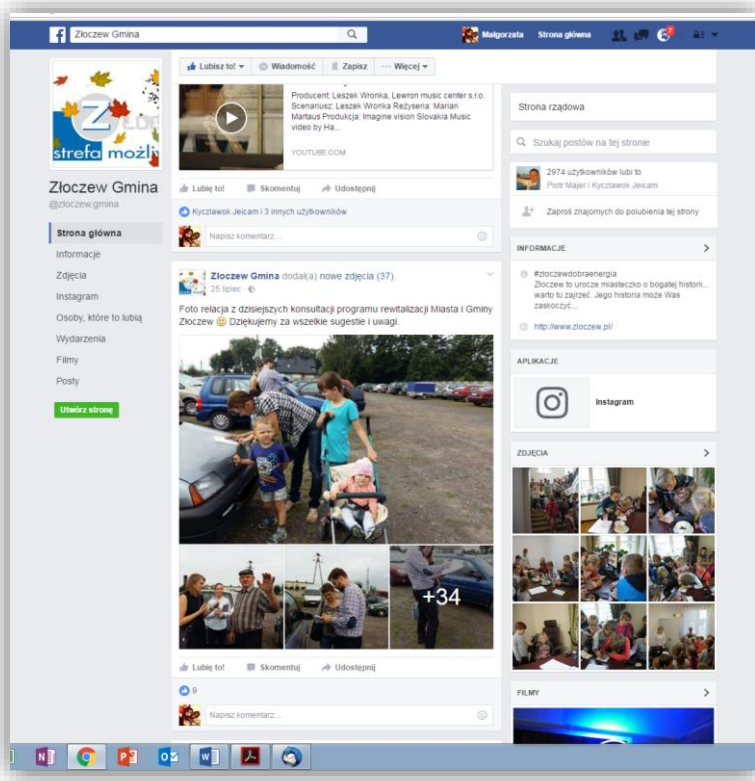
Złoczew Gmina

Małgorzata Strona główna

Lubisz to! Wiadomość Zapisz Więcej

strefa możliw

Złoczew Gmina
@zloczew.gmina

Strona główna
Informacje
Zdjęcia
Instagram
Osoby, które to lubią
Wydarzenia
Filmy
Posty

Utwórz stronę

Producent: Leszek Wronka, Lewron music center s.r.o. Scenariusz: Leszek Wronka Reżyseria: Marian Martaus Produkcja: Imagine vision Slovakia Music video by Ha...

YOUTUBE.COM

Lubię to! Skomentuj Udostępnij

Kyczławok Jelcam i 3 innych użytkowników

Napisz komentarz...

Złoczew Gmina dodał(a) nowe zdjęcia (37).
25 lipiec ·

Foto relacja z dzisiejszych konsultacji programu rewitalizacji Miasta i Gminy Złoczew 😊 Dziękujemy za wszelkie sugestie i uwagi.

+34

Lubię to! Skomentuj Udostępnij

9

Napisz komentarz...

Strona rządowa

Szukaj postów na tej stronie

2974 użytkowników lubi to
Piotr Majer i Kyczławok Jelcam

Zaproś znajomych do polubienia tej strony

INFORMACJE

#zloczewdobraenergia
Złoczew to urocze miasteczko o bogatej histori... warto tu zajrzeć. Jego historia może Was zaskoczyć...

http://www.zloczew.pl/

APLIKACJE

Instagram

ZDJĘCIA

FILMY